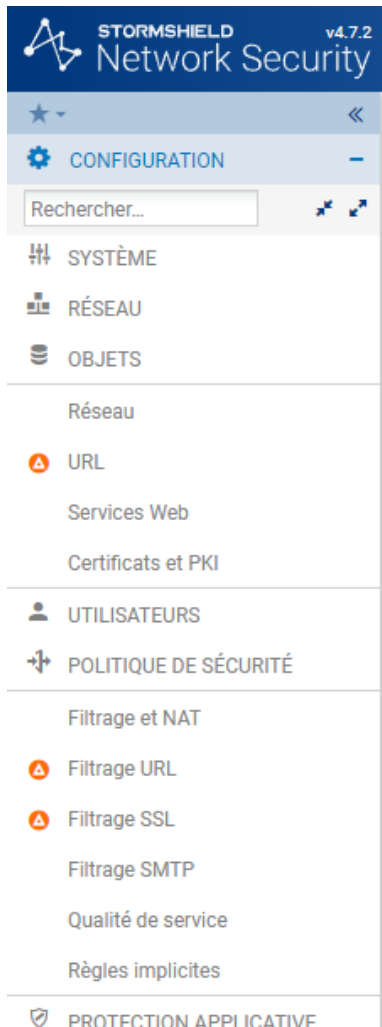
STORMSHIELD v4.7.2
Network Security

★ ▾ «

CONFIGURATION −

Rechercher...

SYSTÈME

RÉSEAU

OBJETS

Réseau

URL

Services Web

Certificats et PKI

UTILISATEURS

POLITIQUE DE SÉCURITÉ

Filtrage et NAT

Filtrage URL

Filtrage SSL

Filtrage SMTP

Qualité de service

Règles implicites

PROTECTION APPLICATIVE